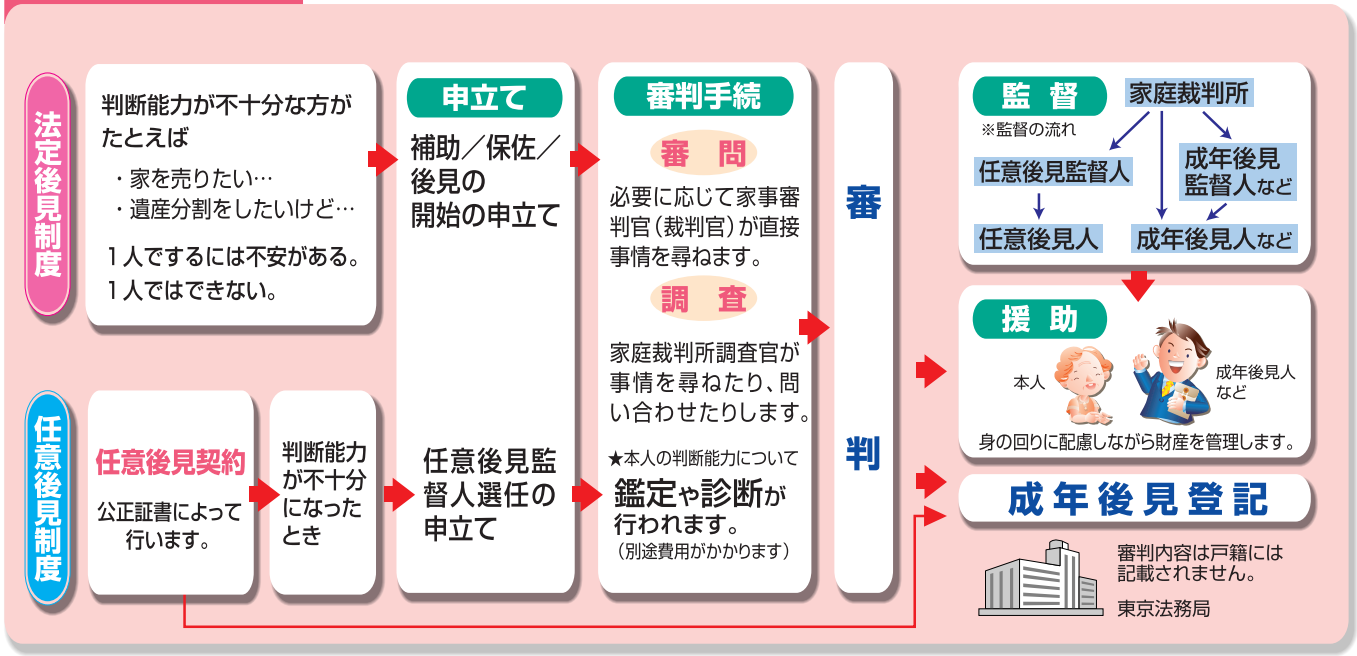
法定後見制度

判断能力が不十分な方が
たとえば

・家を売りたい…
・遺産分割をしたいけど…

1人でするには不安がある。
1人ではできない。

任意後見制度

任意後見契約

公正証書によって行います。

判断能力が不十分になったとき

申立て

補助／保佐／後見の開始の申立て

任意後見監督人選任の申立て

審判手続

審　問

必要に応じて家事審判官（裁判官）が直接事情を尋ねます。

調　査

家庭裁判所調査官が事情を尋ねたり、問い合わせたりします。

★本人の判断能力について

鑑定や診断が行われます。
（別途費用がかかります）

審

判

監　督

※監督の流れ

家庭裁判所

任意後見監督人

成年後見監督人など

任意後見人

成年後見人など

援　助

本人

成年後見人など

身の回りに配慮しながら財産を管理します。

成年後見登記

審判内容は戸籍には記載されません。

東京法務局